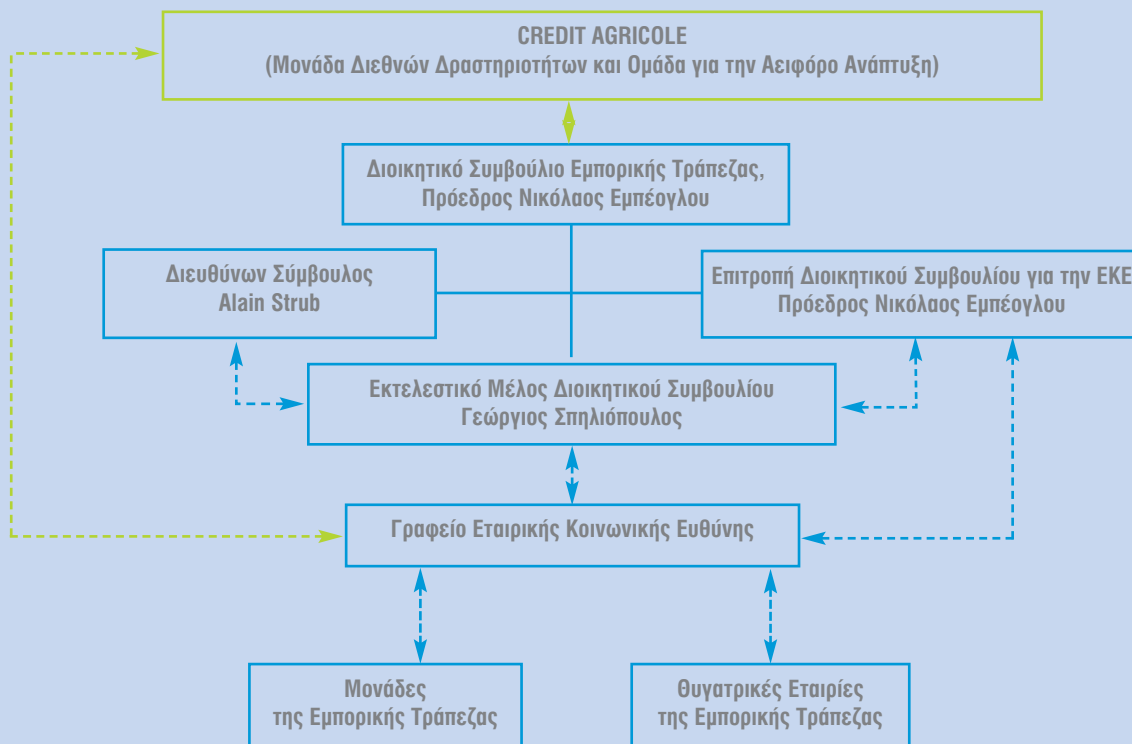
CREDIT AGRICOLE
(Μονάδα Διεθνών Δραστηριοτήτων και Ομάδα για την Αειφόρο Ανάπτυξη)

Διοικητικό Συμβούλιο Εμπορικής Τράπεζας,
Πρόεδρος Νικόλαος Εμπέογλου

Διευθύνων Σύμβουλος
Alain Strub

Επιτροπή Διοικητικού Συμβουλίου για την ΕΚΕ
Πρόεδρος Νικόλαος Εμπέογλου

Εκτελεστικό Μέλος Διοικητικού Συμβουλίου
Γεώργιος Σπηλιόπουλος

Γραφείο Εταιρικής Κοινωνικής Ευθύνης

Μονάδες
της Εμπορικής Τράπεζας

Θυγατρικές Εταιρίες
της Εμπορικής Τράπεζας